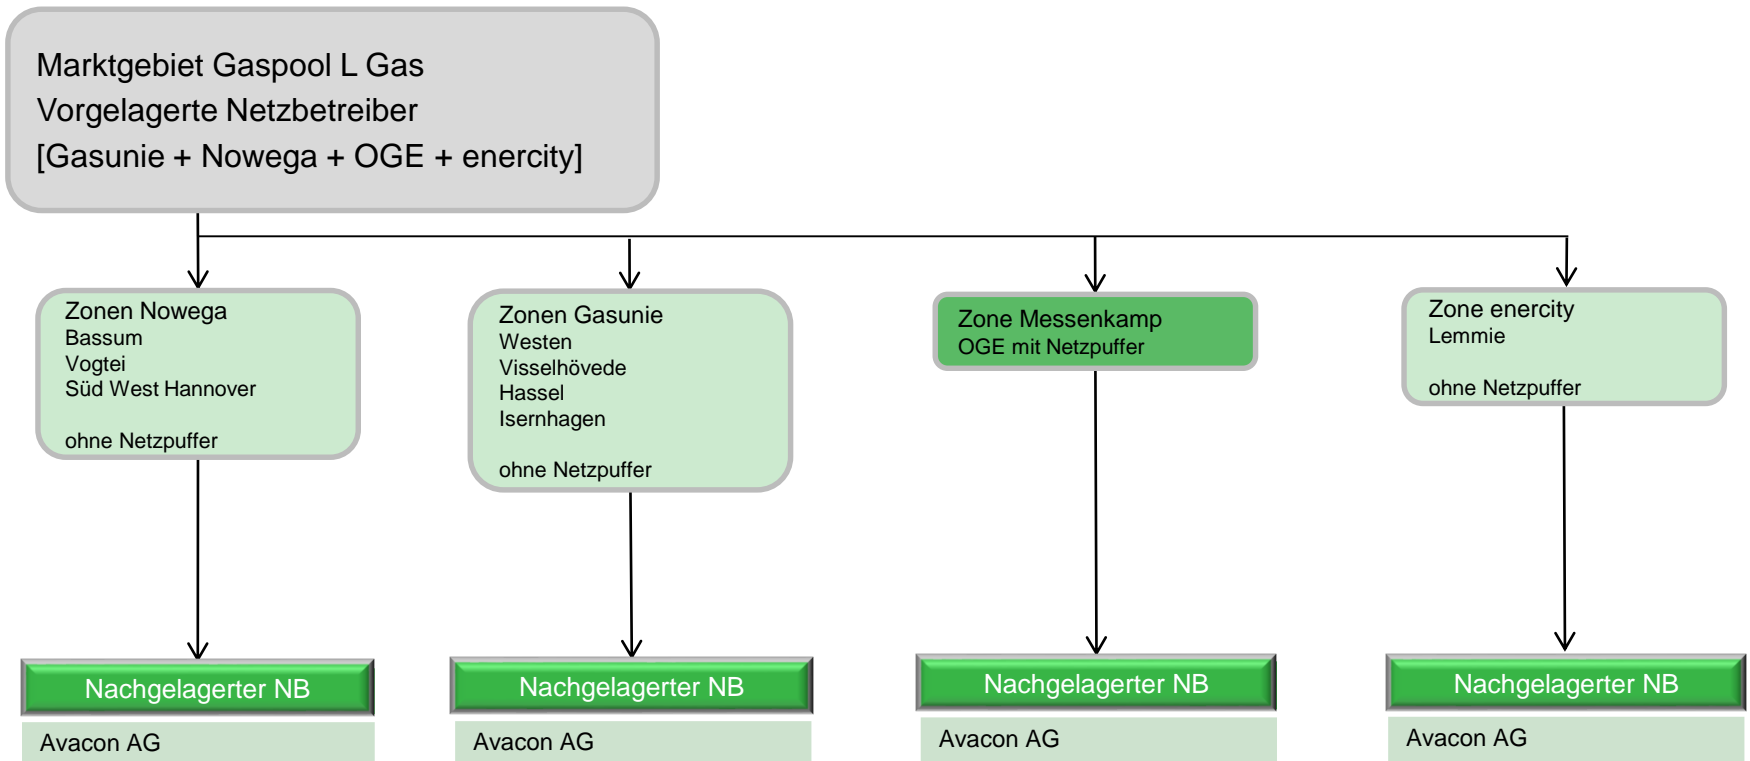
Marktgebiet Gaspool L Gas
Vorgelagerte Netzbetreiber
[Gasunie + Nowega + OGE + enercity]

Zonen Nowega
Bassum
Vogtei
Süd West Hannover

ohne Netzpuffer

Zonen Gasunie
Westen
Visselhövede
Hassel
Isernhagen

ohne Netzpuffer

Zone Messenkamp
OGE mit Netzpuffer

Zone enercity
Lemmie

ohne Netzpuffer

Nachgelagerter NB

Avacon AG

Nachgelagerter NB

Avacon AG

Nachgelagerter NB

Avacon AG

Nachgelagerter NB

Avacon AG